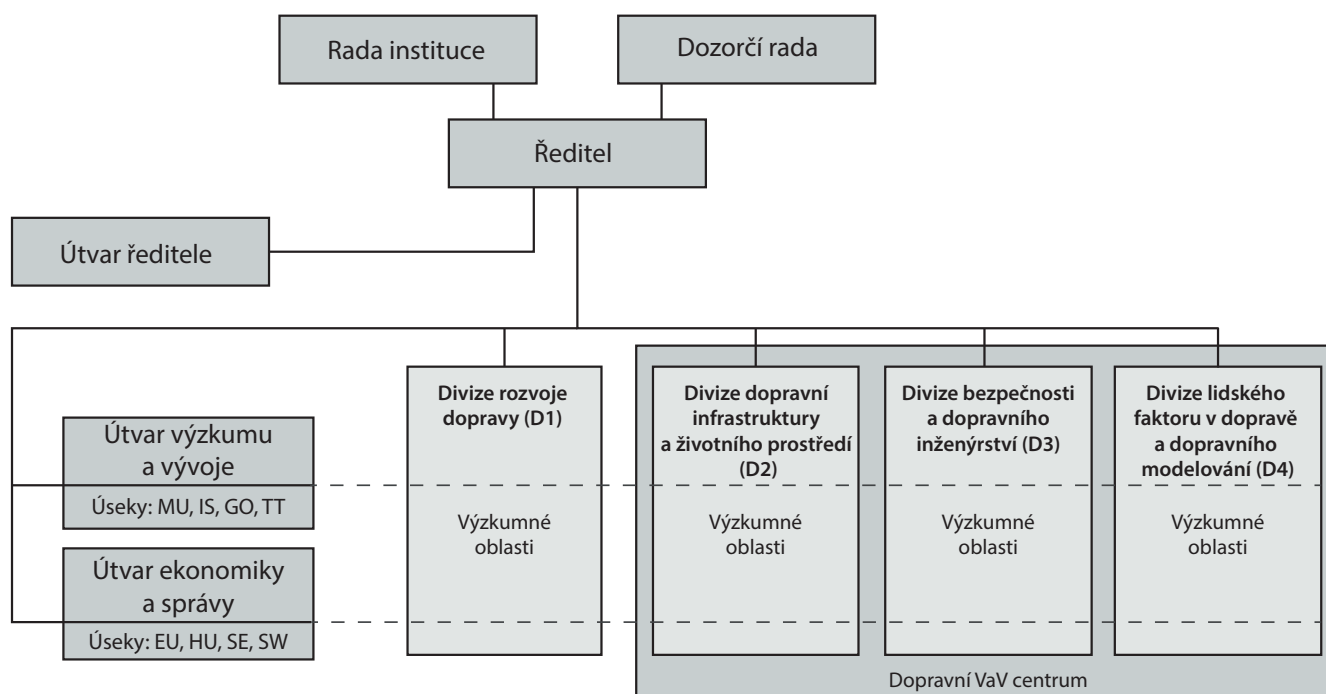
Rada instituce

Dozorčí rada

Ředitel

Útvar ředitele

Útvar výzkumu a vývoje

Úseky: MU, IS, GO, TT

Útvar ekonomiky a správy

Úseky: EU, HU, SE, SW

**Divize rozvoje dopravy (D1)**

Výzkumné oblasti

**Divize dopravní infrastruktury a životního prostředí (D2)**

Výzkumné oblasti

**Divize bezpečnosti a dopravního inženýrství (D3)**

Výzkumné oblasti

**Divize lidského faktoru v dopravě a dopravního modelování (D4)**

Výzkumné oblasti

Dopravní VaV centrum